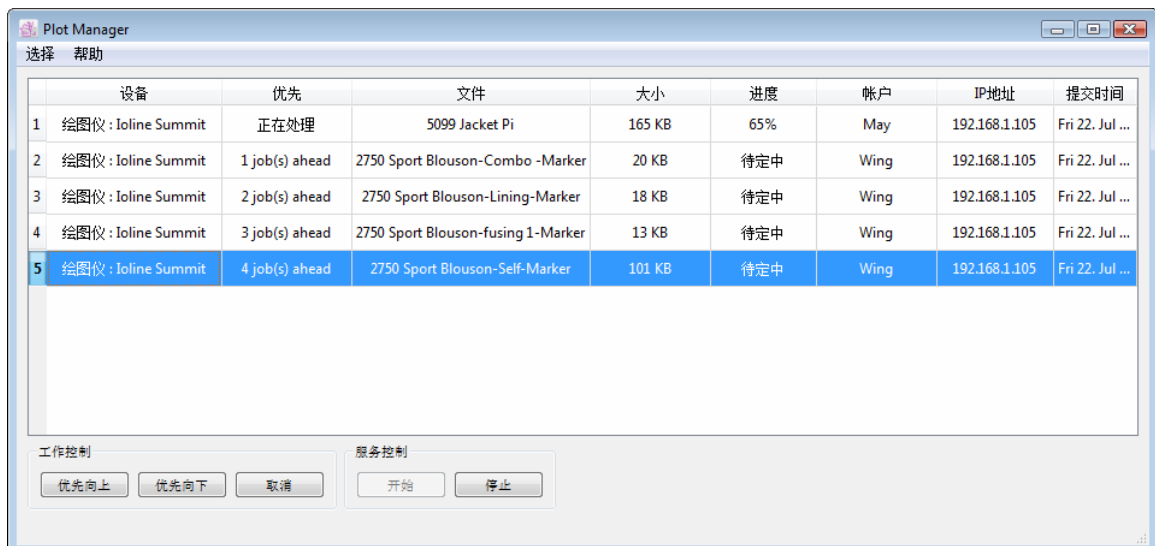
Plot Manager

选择 帮助

| | 设备 | 优先 | 文件 | 大小 | 进度 | 帐户 | IP地址 | 提交时间 |
|---|---|---|---|---|---|---|---|---|
| 1 | 绘图仪 : Ioline Summit | 正在处理 | 5099 Jacket Pi | 165 KB | 65% | May | 192.168.1.105 | Fri 22. Jul ... |
| 2 | 绘图仪 : Ioline Summit | 1 job(s) ahead | 2750 Sport Blouson-Combo -Marker | 20 KB | 待定中 | Wing | 192.168.1.105 | Fri 22. Jul ... |
| 3 | 绘图仪 : Ioline Summit | 2 job(s) ahead | 2750 Sport Blouson-Lining-Marker | 18 KB | 待定中 | Wing | 192.168.1.105 | Fri 22. Jul ... |
| 4 | 绘图仪 : Ioline Summit | 3 job(s) ahead | 2750 Sport Blouson-fusing 1-Marker | 13 KB | 待定中 | Wing | 192.168.1.105 | Fri 22. Jul ... |
| 5 | 绘图仪 : Ioline Summit | 4 job(s) ahead | 2750 Sport Blouson-Self-Marker | 101 KB | 待定中 | Wing | 192.168.1.105 | Fri 22. Jul ... |

工作控制
优先向上 优先向下 取消

服务控制
开始 停止